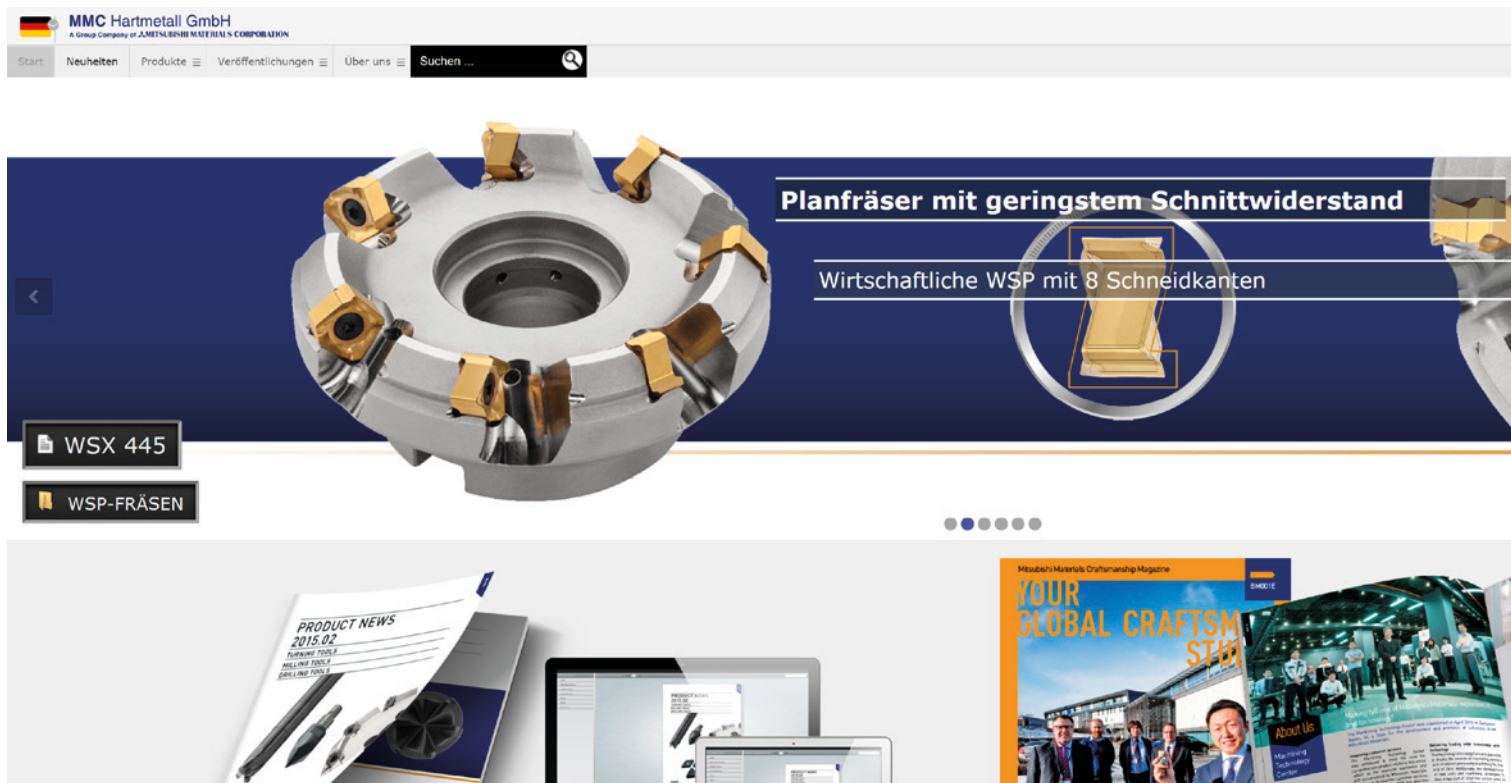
MMC Hartmetall GmbH
A Group Company of MITSUBISHI MATERIALS CORPORATION

Start | Neuheiten | Produkte | Veröffentlichungen | Über uns | Suchen ...

Planfräser mit geringstem Schnittwiderstand

Wirtschaftliche WSP mit 8 Schneidkanten

WSX 445

WSP-FRÄSEN

PRODUCT NEWS
2015.02
TURNING TOOLS
MILLING TOOLS
DRILLING TOOLS

PRODUCT NEWS
2015.02

Mitsubishi Materials Craftsmanship Magazine
BM001E
YOUR GLOBAL CRAFTSM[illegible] STU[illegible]

About Us
Machining Technology Center